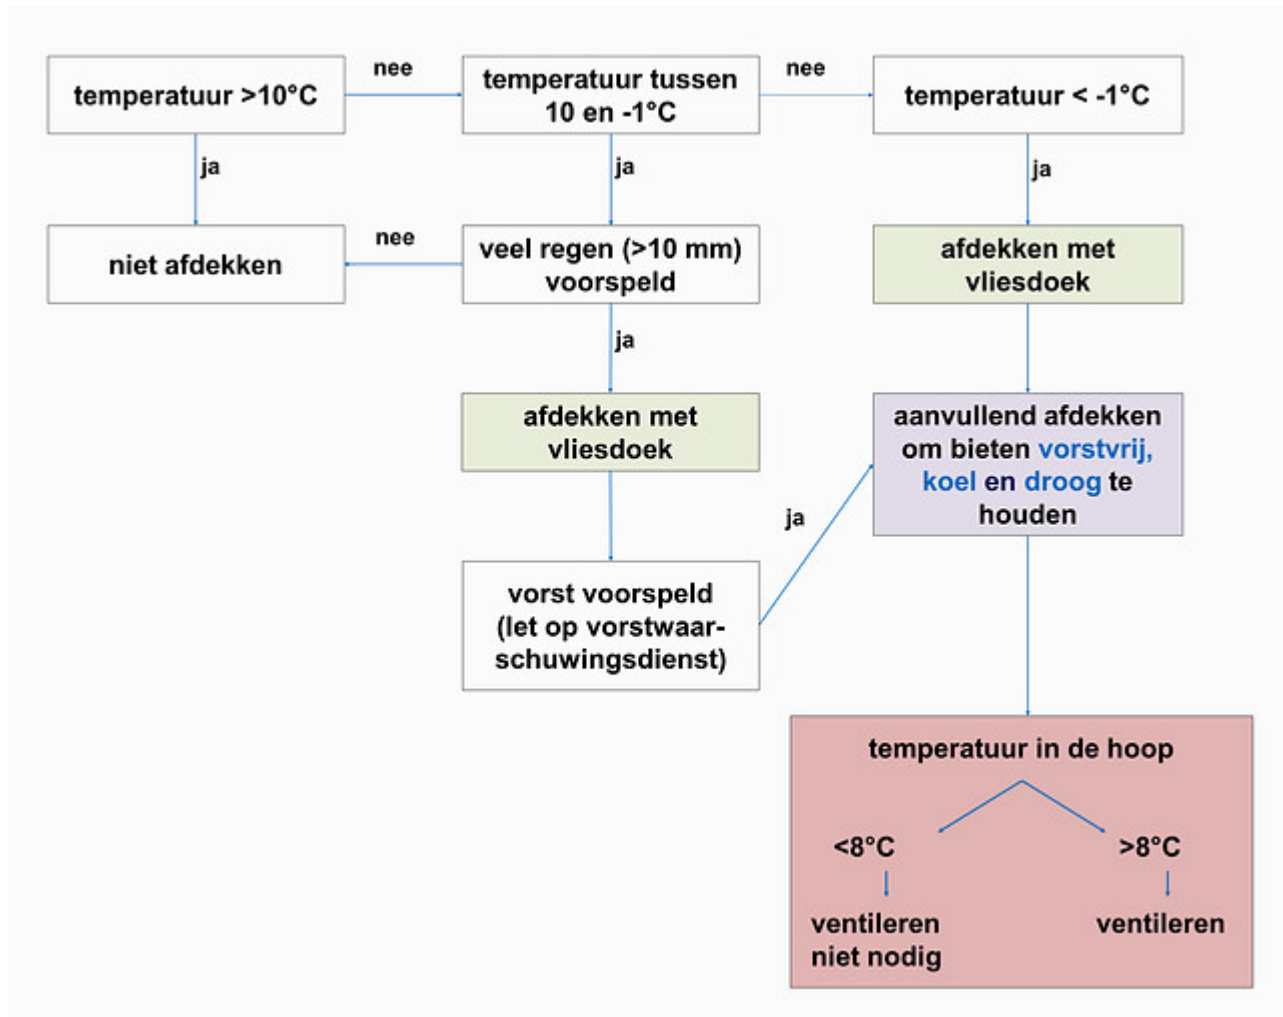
temperatuur >10°C

nee

temperatuur tussen 10 en -1°C

nee

temperatuur < -1°C

ja

ja

ja

niet afdekken

nee

veel regen (>10 mm) voorspeld

afdekken met vliesdoek

ja

afdekken met vliesdoek

aanvullend afdekken om bieten vorstvrij, koel en droog te houden

ja

vorst voorspeld (let op vorstwaarschuwingsdienst)

temperatuur in de hoop

<8°C

>8°C

ventileren niet nodig

ventileren